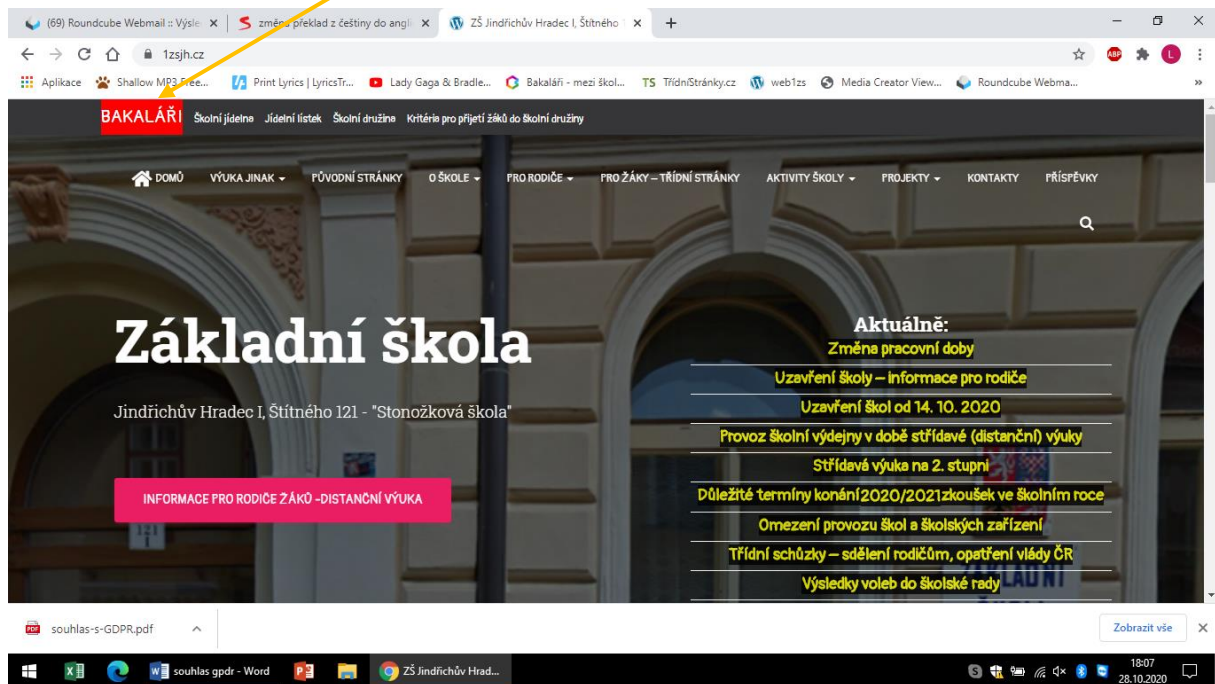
(69) Roundcube Webmail :: Výsle ×
změna překlad z češtiny do angl ×
ZŠ Jindřichův Hradec I, Štítného ×
+

1zsjh.cz

Aplikace
Shallow MP3 Free...
Print Lyrics | LyricsTr...
Lady Gaga & Bradle...
Bakaláři - mezi škol...
TrídniStránky.cz
web1zs
Media Creator View...
Roundcube Webma...

BAKALÁŘI
Školní jídelna
Jídelní lístek
Školní družina
Kritéria pro přijetí žáků do školní družiny

DOMŮ
VÝUKA JINAK
PŮVODNÍ STRÁNKY
O ŠKOLE
PRO RODIČE
PRO ŽÁKY – TŘÍDNÍ STRÁNKY
AKTIVITY ŠKOLY
PROJEKTY
KONTAKTY
PŘÍSPĚVKY

Základní škola

Jindřichův Hradec I, Štítného 121 - "Stonožková škola"

INFORMACE PRO RODIČE ŽÁKŮ -DISTANČNÍ VÝUKA

Aktuálně:
Změna pracovní doby
Uzavření školy – informace pro rodiče
Uzavření škol od 14. 10. 2020
Provoz školní výdejny v době střídavé (distanční) výuky
Střídavá výuka na 2. stupni
Důležité termíny konání2020/2021zkoušek ve školním roce
Omezení provozu škol a školských zařízení
Třídní schůzky – sdělení rodičům, opatření vlády ČR
Výsledky voleb do školské rady

souhlas-s-GDPR.pdf
Zobrazit vše

souhlas gdpr - Word
ZŠ Jindřichův Hrad...
18:07
28.10.2020